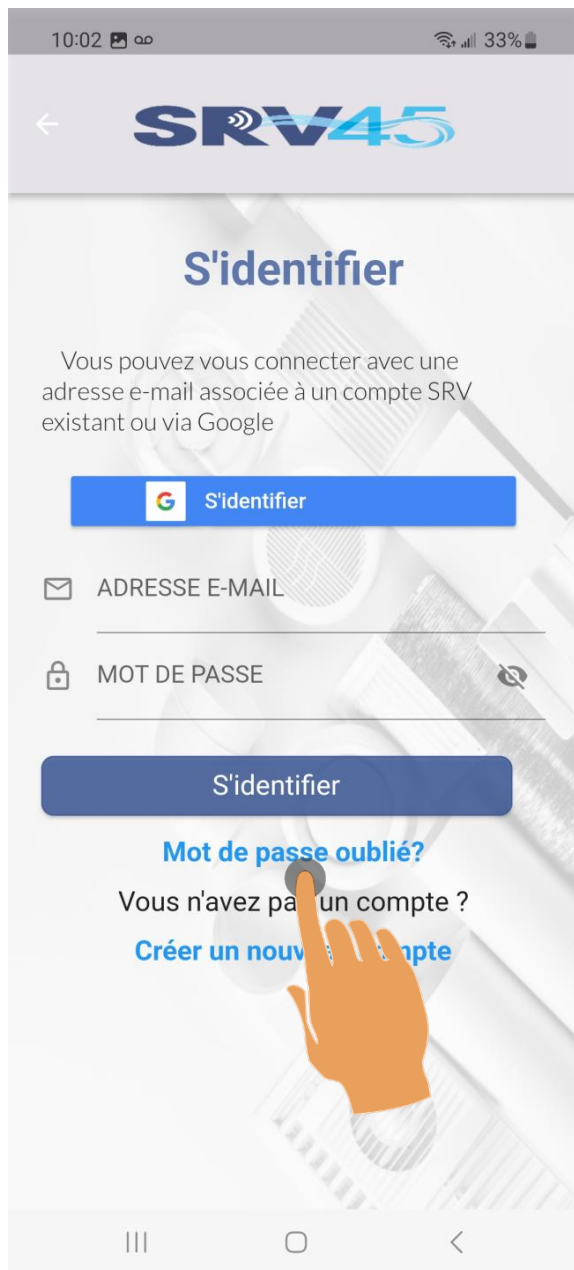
10:02 33%

SRV45

S'identifier

Vous pouvez vous connecter avec une adresse e-mail associée à un compte SRV existant ou via Google

G S'identifier

ADRESSE E-MAIL

MOT DE PASSE

S'identifier

Mot de passe oublié?

Vous n'avez pa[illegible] un compte ?

Créer un nouv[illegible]mpte